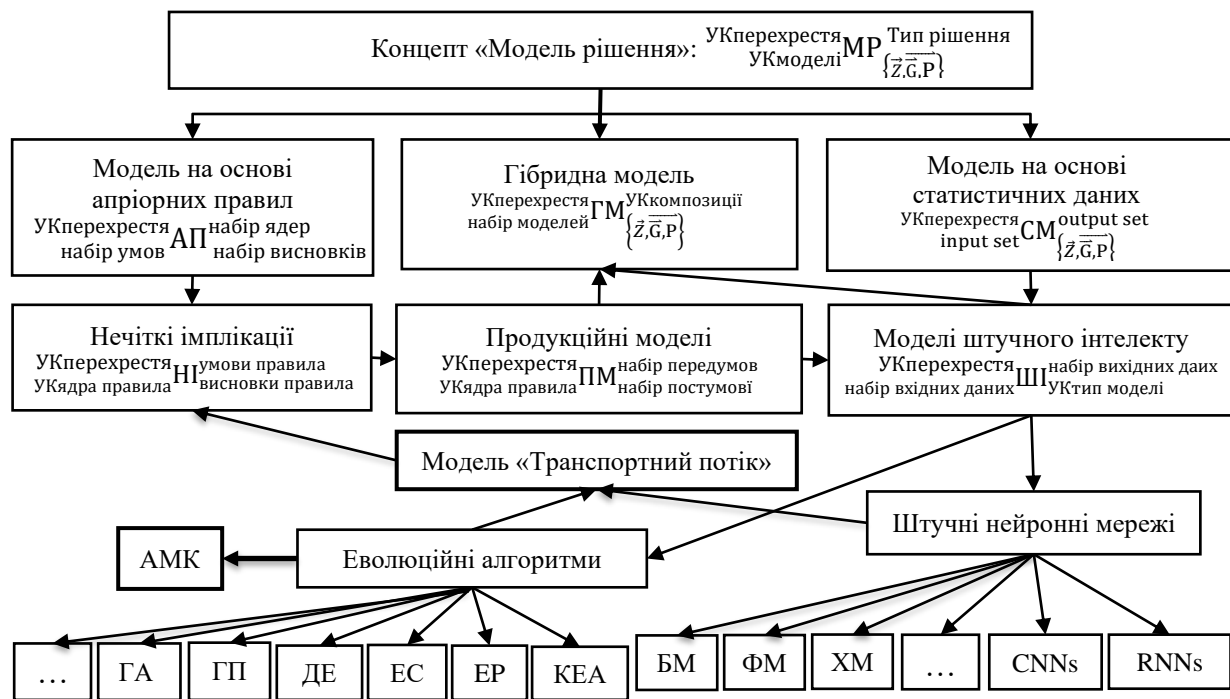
Концепт «Модель рішення»: ${}^{\text{УКперехрестя}}_{\text{УКмоделі}}\text{МР}^{\text{Тип рішення}}_{\{\vec{Z},\overrightarrow{\text{G}},\overrightarrow{\text{P}}\}}$

Модель на основі апріорних правил ${}^{\text{УКперехрестя}}_{\text{набір умов}}\text{АП}^{\text{набір ядер}}_{\text{набір висновків}}$

Гібридна модель ${}^{\text{УКперехрестя}}_{\text{набір моделей}}\text{ГМ}^{\text{УКкомпозиції}}_{\{\vec{Z},\overrightarrow{\text{G}},\overrightarrow{\text{P}}\}}$

Модель на основі статистичних даних ${}^{\text{УКперехрестя}}_{\text{input set}}\text{СМ}^{\text{output set}}_{\{\vec{Z},\overrightarrow{\text{G}},\overrightarrow{\text{P}}\}}$

Нечіткі імплікації ${}^{\text{УКперехрестя}}_{\text{УКядра правила}}\text{НІ}^{\text{умови правила}}_{\text{висновки правила}}$

Продукційні моделі ${}^{\text{УКперехрестя}}_{\text{УКядра правила}}\text{ПМ}^{\text{набір передумов}}_{\text{набір постумові}}$

Моделі штучного інтелекту ${}^{\text{УКперехрестя}}_{\text{набір вхідних даних}}\text{ШІ}^{\text{набір вихідних даих}}_{\text{УКтип моделі}}$

Модель «Транспортний потік»

Штучні нейронні мережі

АМК

Еволюційні алгоритми

| … | ГА | ГП | ДЕ | ЕС | ЕР | КЕА |

| БМ | ФМ | ХМ | … | CNNs | RNNs |